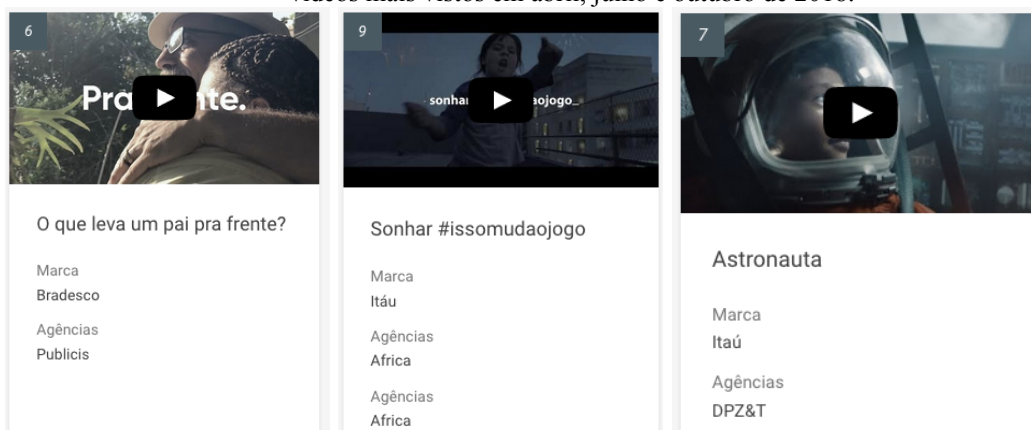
vídeos mais vistos em abril, junho e outubro de 2018.

6

Pra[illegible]nte.

O que leva um pai pra frente?

Marca
Bradesco

Agências
Publicis

9

sonhar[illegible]aojogo_

Sonhar #issomudaojogo

Marca
Itáu

Agências
Africa

Agências
Africa

7

Astronauta

Marca
Itaú

Agências
DPZ&T